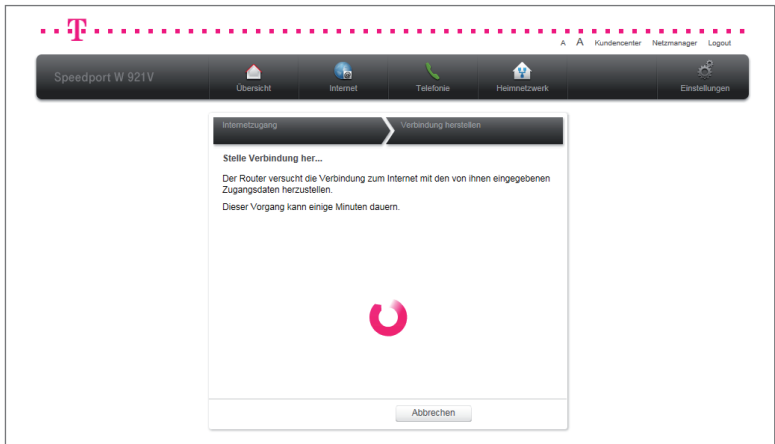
T

A A Kundencenter Netzmanager Logout

Speedport W 921V

Übersicht Internet Telefonie Heimnetzwerk Einstellungen

Internetzugang Verbindung herstellen

Stelle Verbindung her...

Der Router versucht die Verbindung zum Internet mit den von ihnen eingegebenen Zugangsdaten herzustellen.

Dieser Vorgang kann einige Minuten dauern.

Abbrechen